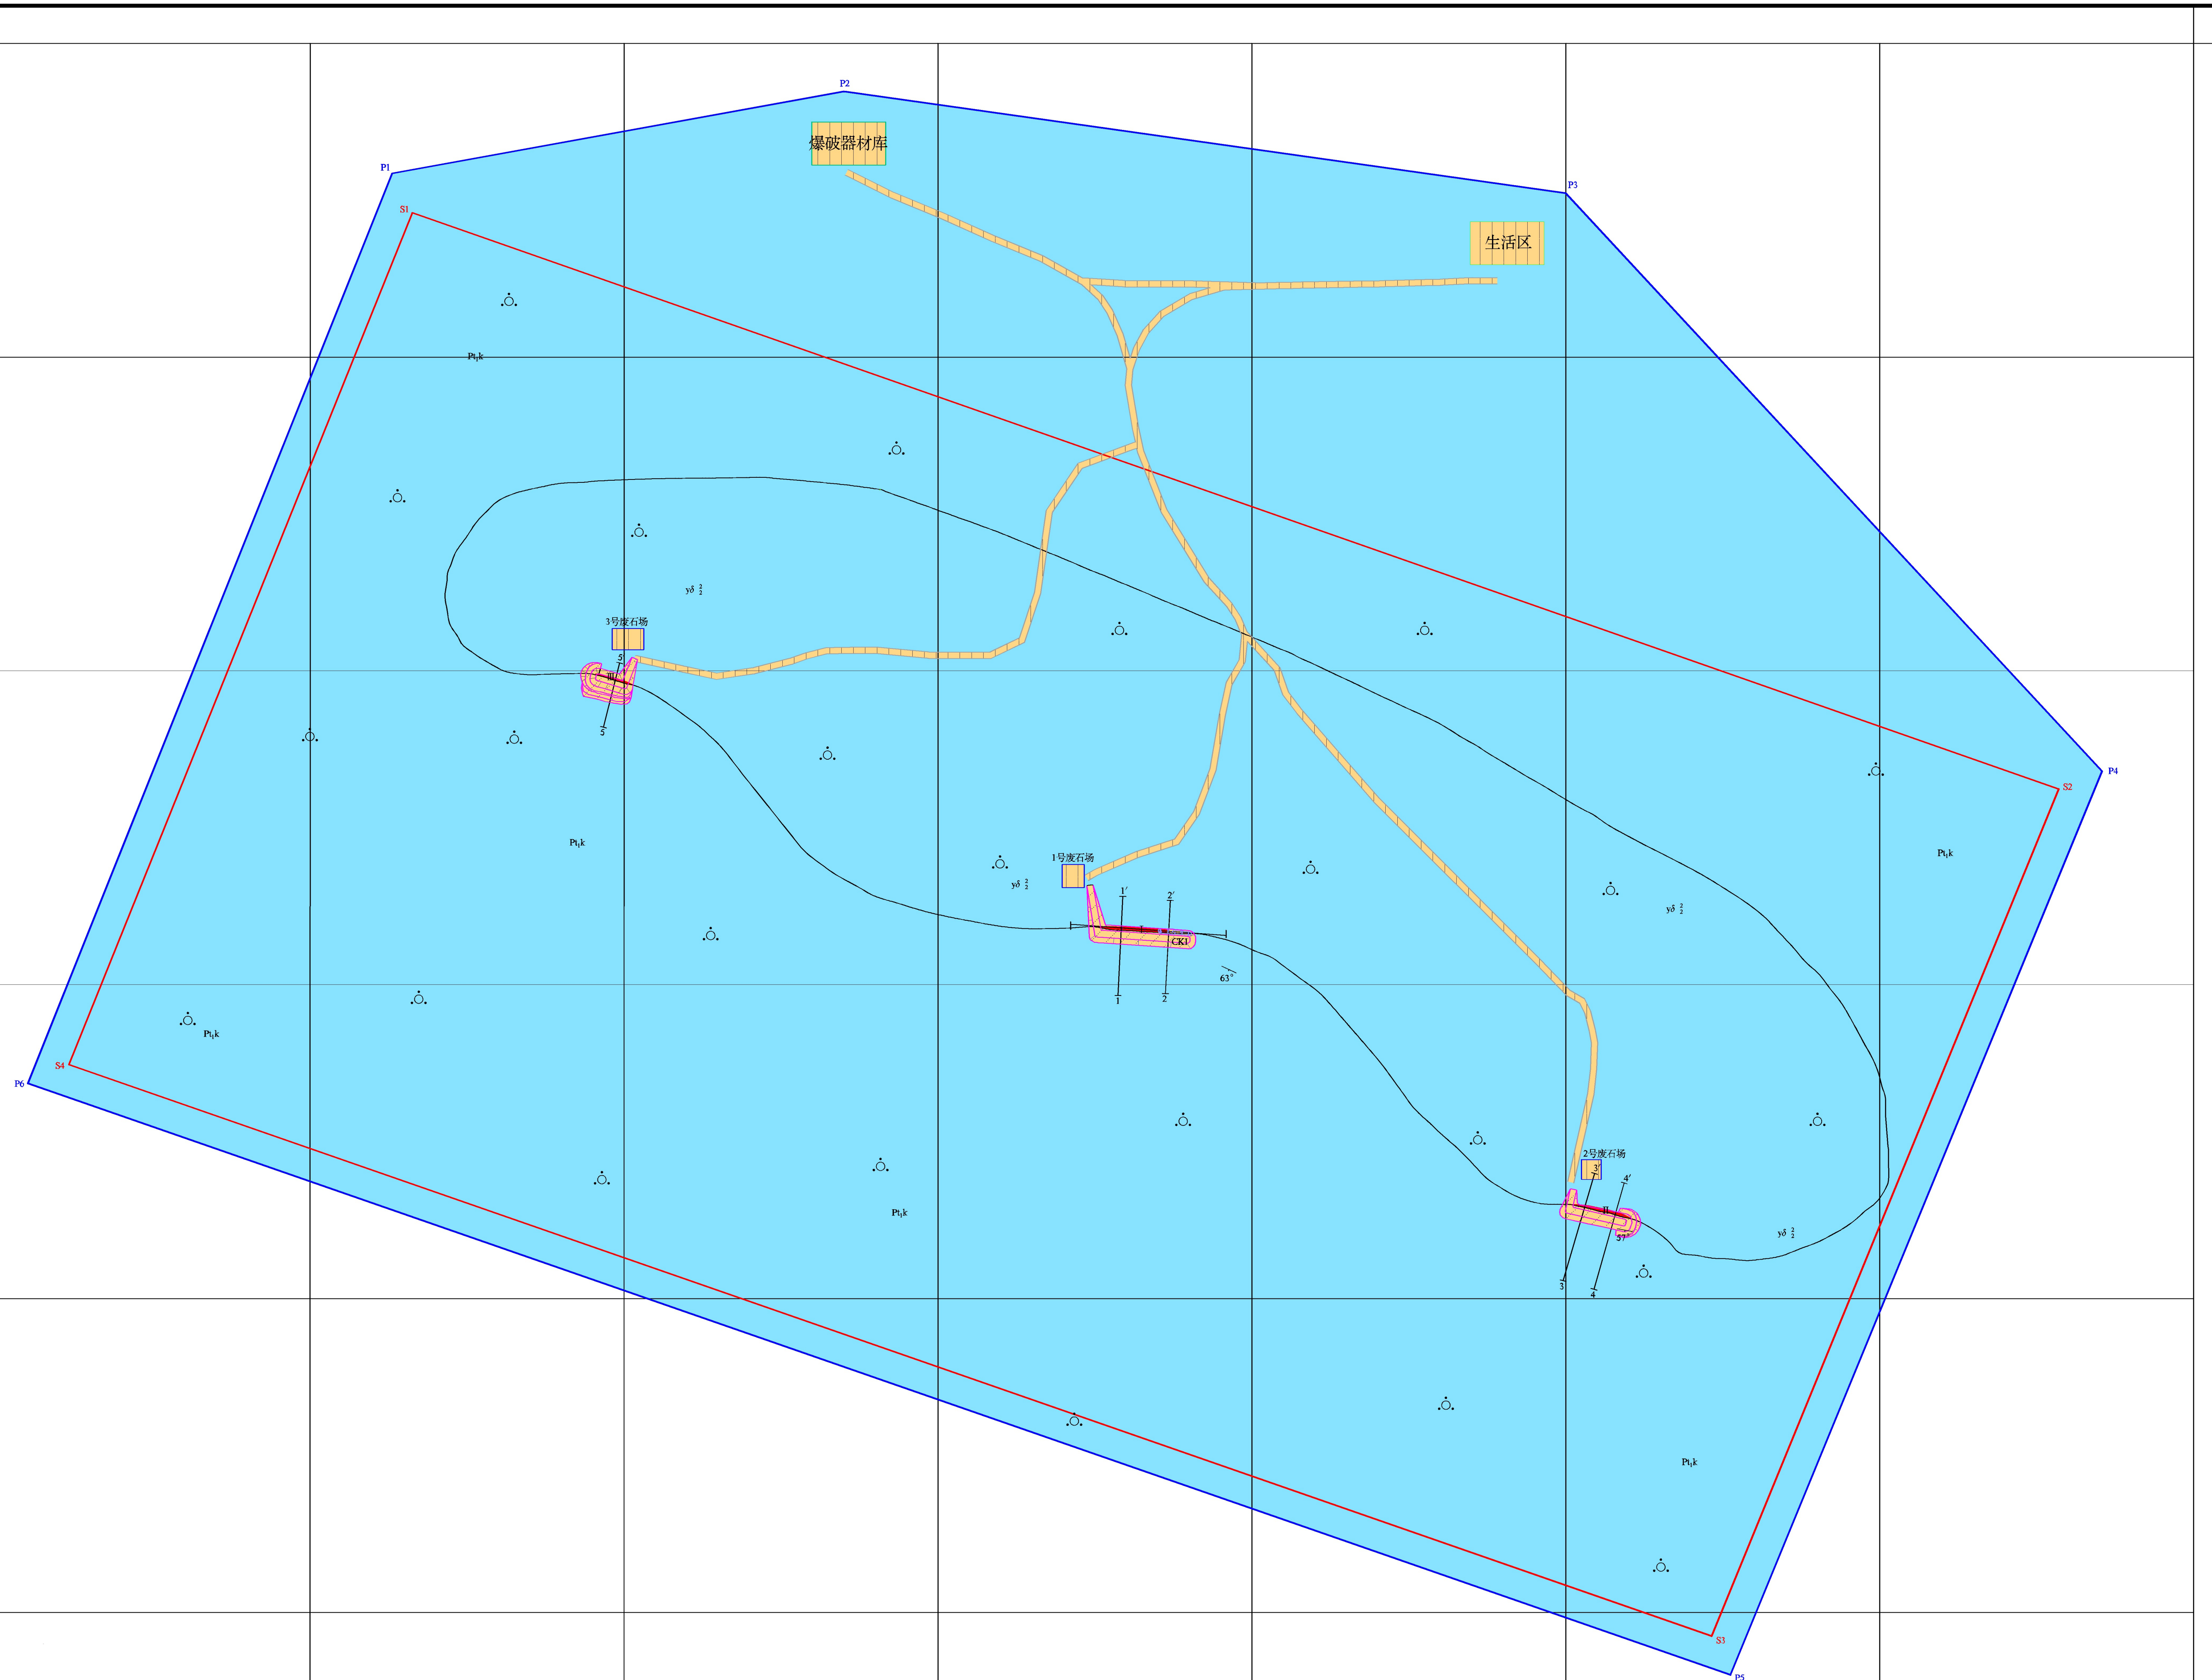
P2
爆破器材库
P1
P3
S1
生活区
$Pt_1k$
$\gamma\delta_2^2$
3号废石场
5
III
5'
P4
S2
1号废石场
$\gamma\delta_2^2$
1'
2'
CK1
63°
1
2
$Pt_1k$
$Pt_1k$
$\gamma\delta_2^2$
$Pt_1k$
P6
S4
2号废石场
3'
4'
II
57°
$\gamma\delta_2^2$
3
4
$Pt_1k$
$Pt_1k$
S3
P5